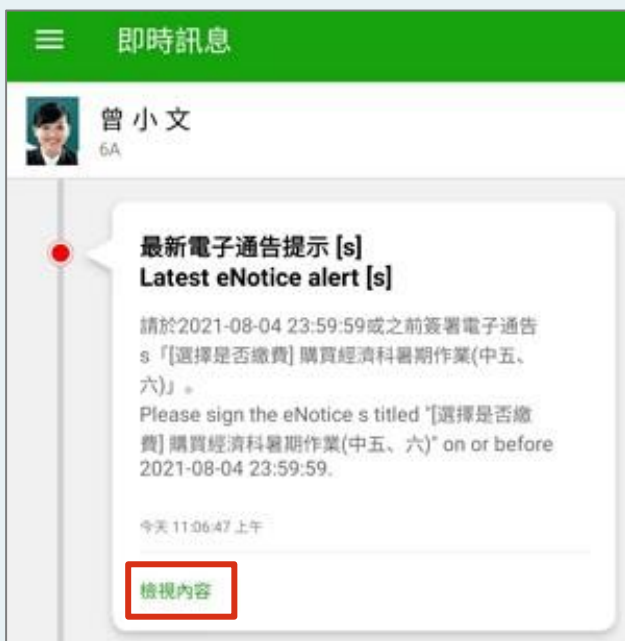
即時訊息

曾 小 文
6A

最新電子通告提示 [s]
Latest eNotice alert [s]

請於2021-08-04 23:59:59或之前簽署電子通告s「[選擇是否繳費] 購買經濟科暑期作業(中五、六)」。
Please sign the eNotice s titled "[選擇是否繳費] 購買經濟科暑期作業(中五、六)" on or before 2021-08-04 23:59:59.

今天 11:06:47 上午

檢視內容